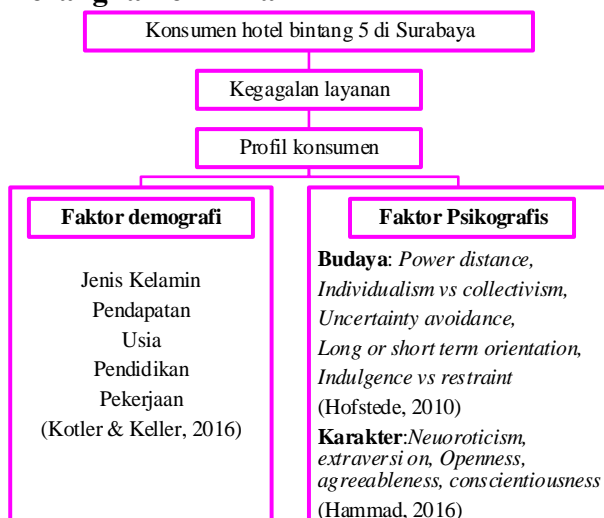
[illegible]

Konsumen hotel bintang 5 di Surabaya

Kegagalan layanan

Profil konsumen

Faktor demografi

Jenis Kelamin
Pendapatan
Usia
Pendidikan
Pekerjaan
(Kotler & Keller, 2016)

Faktor Psikografis

Budaya: Power distance, Individualism vs collectivism, Uncertainty avoidance, Long or short term orientation, Indulgence vs restraint
(Hofstede, 2010)

Karakter: Neuoroticism, extraversi on, Openness, agreeableness, conscientiousness
(Hammad, 2016)